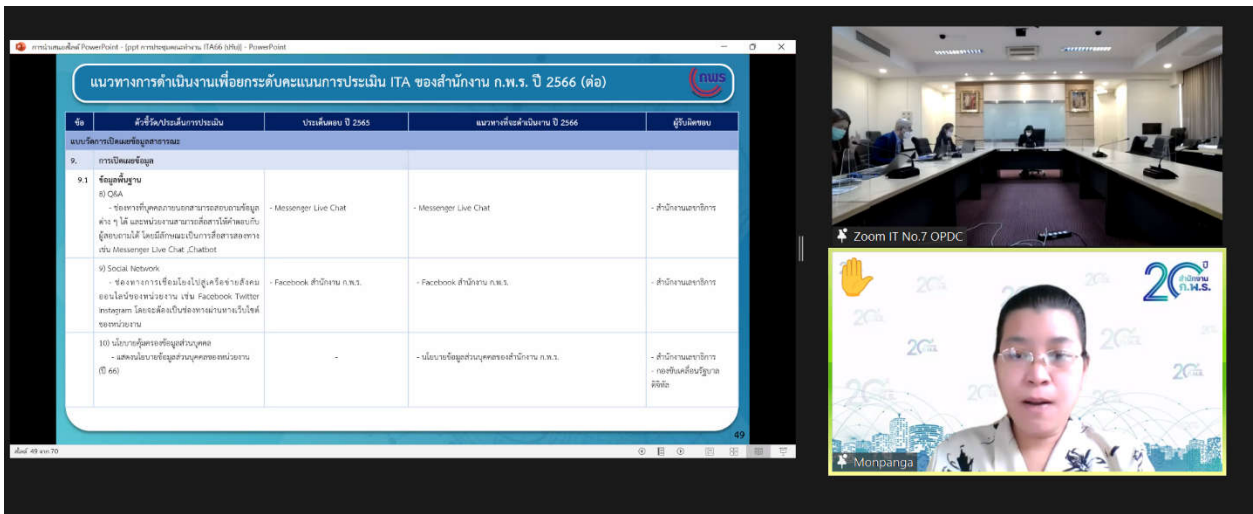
การนำเสนอสไลด์ PowerPoint - [ppt การประชุมคณะทำงาน ITA66 (เต็ม)] - PowerPoint

แนวทางการดำเนินงานเพื่อยกระดับคะแนนการประเมิน ITA ของสำนักงาน ก.พ.ร. ปี 2566 (ต่อ)

| ข้อ | ตัวชี้วัด/ประเด็นการประเมิน | ประเด็นตอบ ปี 2565 | แนวทางที่จะดำเนินงาน ปี 2566 | ผู้รับผิดชอบ |
|---|---|---|---|---|
| แบบวัดการเปิดเผยข้อมูลสาธารณะ | | | | |
| 9. | การเปิดเผยข้อมูล | | | |
| 9.1 | ข้อมูลพื้นฐาน 8) Q&A - ช่องทางที่บุคคลภายนอกสามารถสอบถามข้อมูลต่าง ๆ ได้ และหน่วยงานสามารถสื่อสารให้คำตอบกับผู้สอบถามได้ โดยมีลักษณะเป็นการสื่อสารสองทาง เช่น Messenger Live Chat ,Chatbot | - Messenger Live Chat | - Messenger Live Chat | - สำนักงานเลขาธิการ |
| | 9) Social Network - ช่องทางการเชื่อมโยงไปสู่เครือข่ายสังคมออนไลน์ของหน่วยงาน เช่น Facebook Twitter Instagram โดยจะต้องเป็นช่องทางผ่านทางเว็บไซต์ของหน่วยงาน | - Facebook สำนักงาน ก.พ.ร. | - Facebook สำนักงาน ก.พ.ร. | - สำนักงานเลขาธิการ |
| | 10) นโยบายคุ้มครองข้อมูลส่วนบุคคล - แสดงนโยบายข้อมูลส่วนบุคคลของหน่วยงาน (ปี 66) | - | - นโยบายข้อมูลส่วนบุคคลของสำนักงาน ก.พ.ร. | - สำนักงานเลขาธิการ - กองขับเคลื่อนรัฐบาลดิจิทัล |

49

สไลด์ 49 จาก 70

Zoom IT No.7 OPDC

20 ปี สำนักงาน ก.พ.ร.

Monpanga